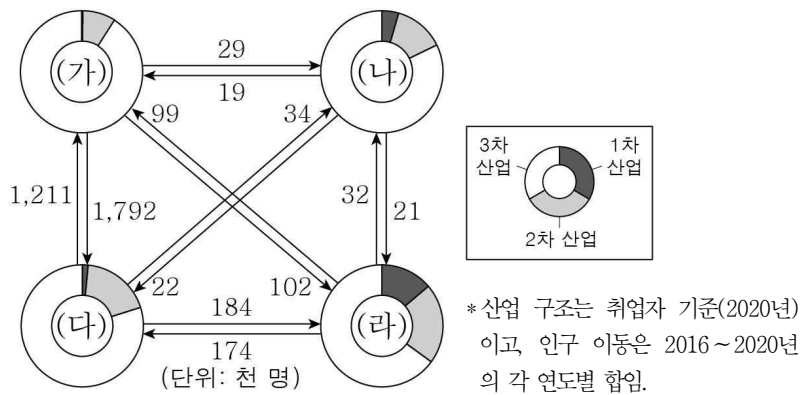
(가)

29

19

(나)

99

34

3차 산업

1차 산업

2차 산업

1,211

1,792

32

21

22

102

(다)

184

174

(라)

(단위: 천 명)

* 산업 구조는 취업자 기준(2020년)이고, 인구 이동은 2016 ~ 2020년의 각 연도별 합임.